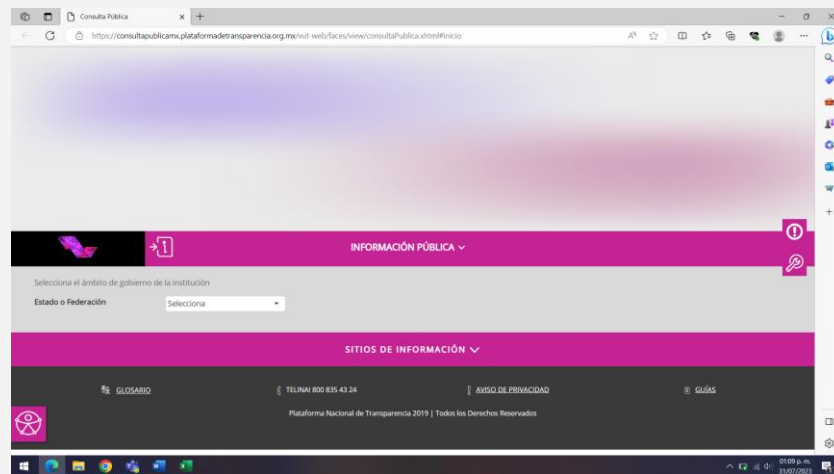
Consulta Pública

https://consultapublicamx.plataformadetransparencia.org.mx/vut-web/faces/view/consultaPublica.xhtml#inicio

INFORMACIÓN PÚBLICA

Selecciona el ámbito de gobierno de la institución

Estado o Federación

Selecciona

SITIOS DE INFORMACIÓN

GLOSARIO

TELINAI 800 835 43 24

AVISO DE PRIVACIDAD

GUÍAS

Plataforma Nacional de Transparencia 2019 | Todos los Derechos Reservados

01:09 p. m.
31/07/2023